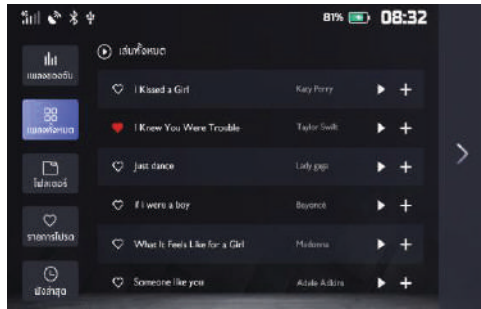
81% 08:32

เพลงของฉัน

เพลงทั้งหมด

โฟลเดอร์

รายการโปรด

ฟังล่าสุด

เล่นทั้งหมด

| | | |
|---|---|---|
| I Kissed a Girl | Katy Perry | |
| I Knew You Were Trouble | Taylor Swift | |
| Just dance | Lady gaga | |
| If I were a boy | Beyoncé | |
| What It Feels Like for a Girl | Madonna | |
| Someone like you | Adele Adkins | |